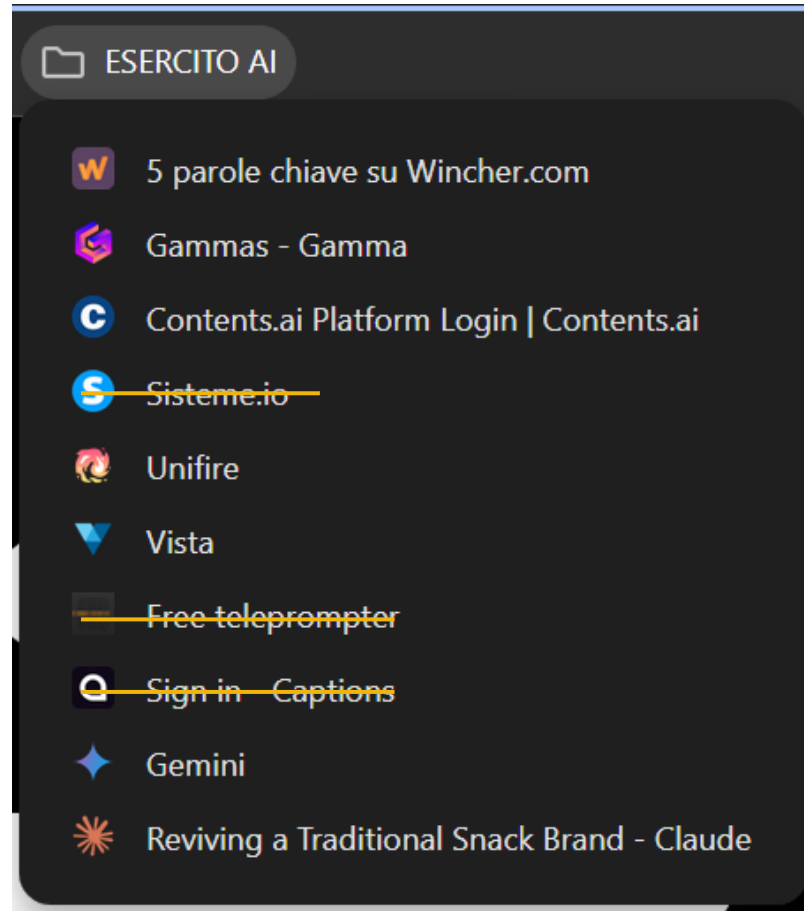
ESERCITO AI

5 parole chiave su Wincher.com

Gammas - Gamma

Contents.ai Platform Login | Contents.ai

~~Sisteme.io~~

Unifire

Vista

~~Free teleprompter~~

~~Sign in - Captions~~

Gemini

Reviving a Traditional Snack Brand - Claude